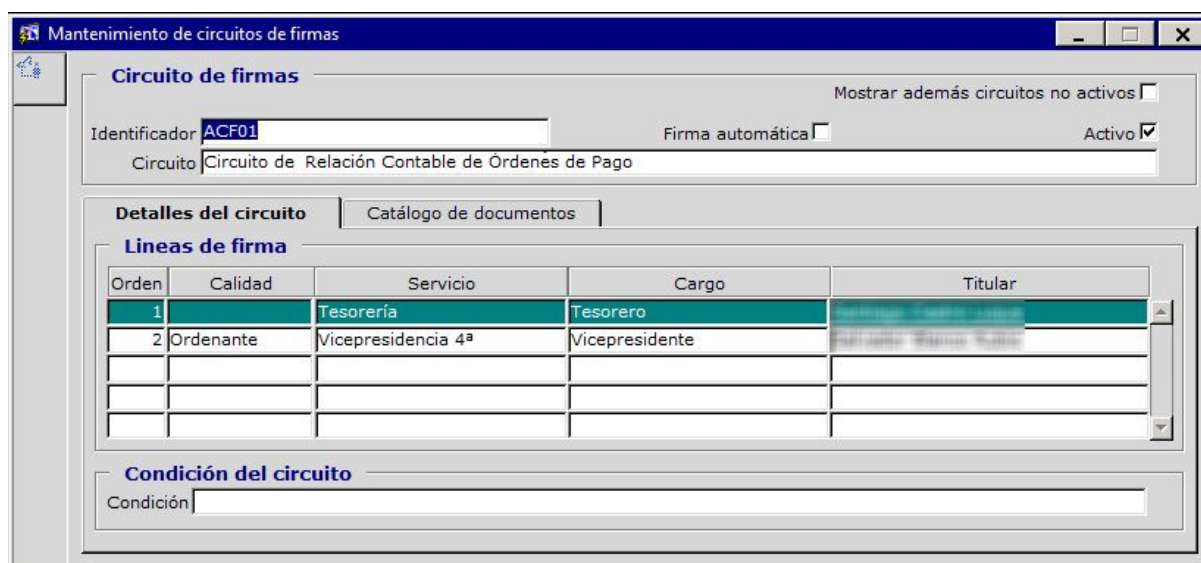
Mantenimiento de circuitos de firmas

Circuito de firmas

Mostrar además circuitos no activos

Identificador ACF01

Firma automática

Activo

Circuito Circuito de Relación Contable de Órdenes de Pago

Detalles del circuito

Catálogo de documentos

Lineas de firma

| Orden | Calidad | Servicio | Cargo | Titular |
|---|---|---|---|---|
| 1 | | Tesorería | Tesorero | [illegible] |
| 2 | Ordenante | Vicepresidencia 4ª | Vicepresidente | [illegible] |
| | | | | |
| | | | | |
| | | | | |

Condición del circuito

Condición